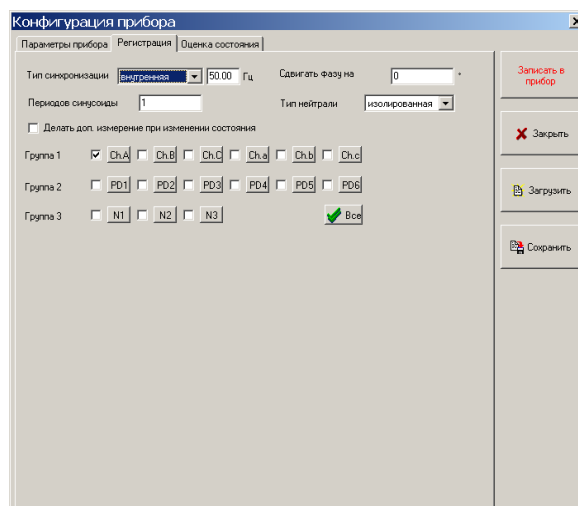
Конфигурация прибора

Параметры прибора | Регистрация | Оценка состояния

Тип синхронизации внутренняя 50.00 Гц

Сдвигать фазу на 0 °

Периодов синусоиды 1

Тип нейтрали изолированная

Делать доп. измерение при изменении состояния

Группа 1 Ch.A Ch.B Ch.C Ch.a Ch.b Ch.c

Группа 2 PD1 PD2 PD3 PD4 PD5 PD6

Группа 3 N1 N2 N3

Все

Записать в прибор

Закрыть

Загрузить

Сохранить